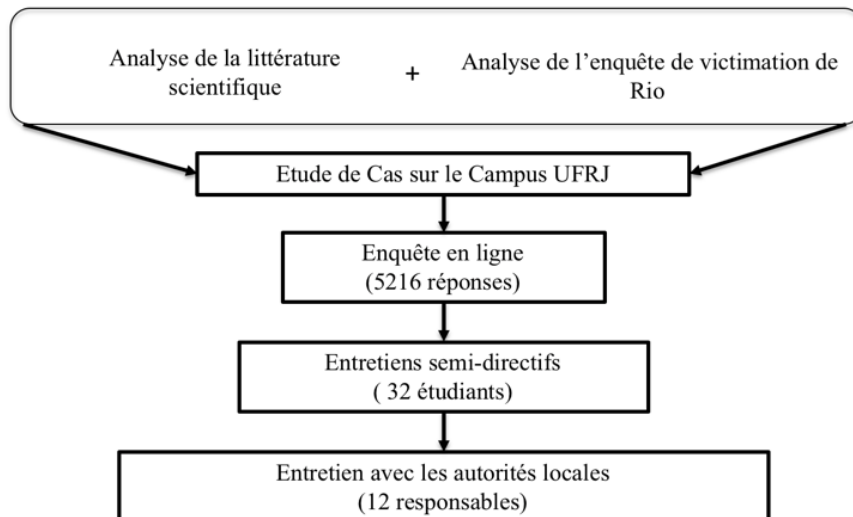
Analyse de la littérature scientifique + Analyse de l'enquête de victimation de Rio

Etude de Cas sur le Campus UFRJ

Enquête en ligne
(5216 réponses)

Entretiens semi-directifs
( 32 étudiants)

Entretien avec les autorités locales
(12 responsables)